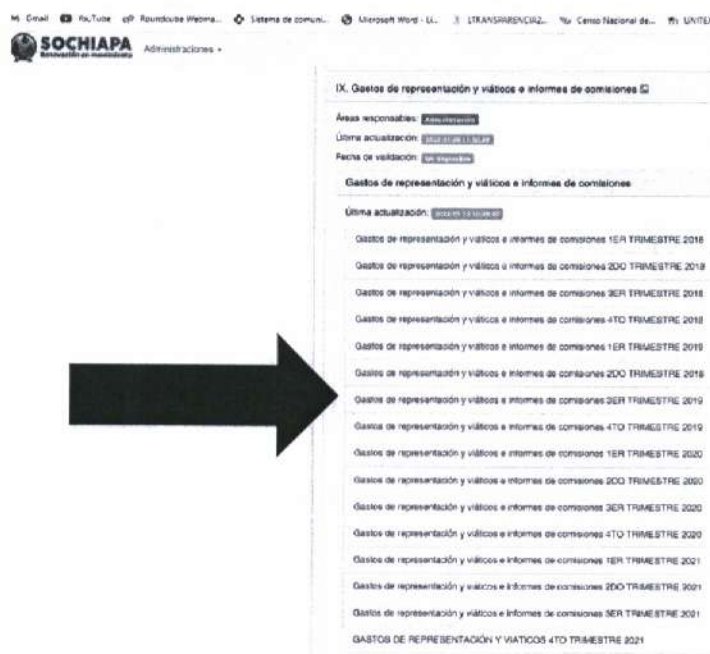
M Gmail YouTube Roundcube Webma... Sistema de comuni... Microsoft Word - Li... LTRANSPARENCIA2... Censo Nacional de... UNITE

SOCHIAPA
Renovación en movimiento

Administraciones

IX. Gastos de representación y viáticos e informes de comisiones

Áreas responsables: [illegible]
Última actualización: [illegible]
Fecha de validación: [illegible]

Gastos de representación y viáticos e informes de comisiones

Última actualización: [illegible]

Gastos de representación y viáticos e informes de comisiones 1ER TRIMESTRE 2018
Gastos de representación y viáticos e informes de comisiones 2DO TRIMESTRE 2018
Gastos de representación y viáticos e informes de comisiones 3ER TRIMESTRE 2018
Gastos de representación y viáticos e informes de comisiones 4TO TRIMESTRE 2018
Gastos de representación y viáticos e informes de comisiones 1ER TRIMESTRE 2019
Gastos de representación y viáticos e informes de comisiones 2DO TRIMESTRE 2019
Gastos de representación y viáticos e informes de comisiones 3ER TRIMESTRE 2019
Gastos de representación y viáticos e informes de comisiones 4TO TRIMESTRE 2019
Gastos de representación y viáticos e informes de comisiones 1ER TRIMESTRE 2020
Gastos de representación y viáticos e informes de comisiones 2DO TRIMESTRE 2020
Gastos de representación y viáticos e informes de comisiones 3ER TRIMESTRE 2020
Gastos de representación y viáticos e informes de comisiones 4TO TRIMESTRE 2020
Gastos de representación y viáticos e informes de comisiones 1ER TRIMESTRE 2021
Gastos de representación y viáticos e Informes de comisiones 2DO TRIMESTRE 2021
Gastos de representación y viáticos e Informes de comisiones 3ER TRIMESTRE 2021
GASTOS DE REPRESENTACIÓN Y VIATICOS 4TO TRIMESTRE 2021